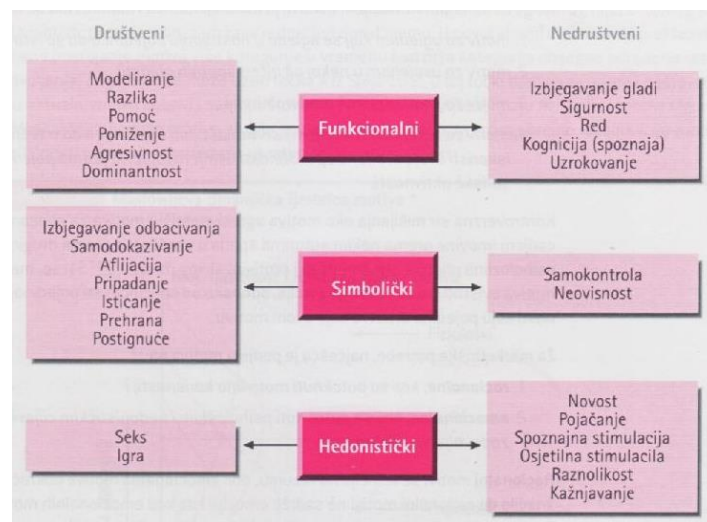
Društveni

Nedruštveni

Modeliranje
Razlika
Pomoć
Poniženje
Agresivnost
Dominantnost

Funkcionalni

Izbjegavanje gladi
Sigurnost
Red
Kognicija (spoznaja)
Uzrokovanje

Izbjegavanje odbacivanja
Samodokazivanje
Afilijacija
Pripadanje
Isticanje
Prehrana
Postignuće

Simbolički

Samokontrola
Neovisnost

Seks
Igra

Hedonistički

Novost
Pojačanje
Spoznajna stimulacija
Osjetilna stimulacila
Raznolikost
Kažnjavanje